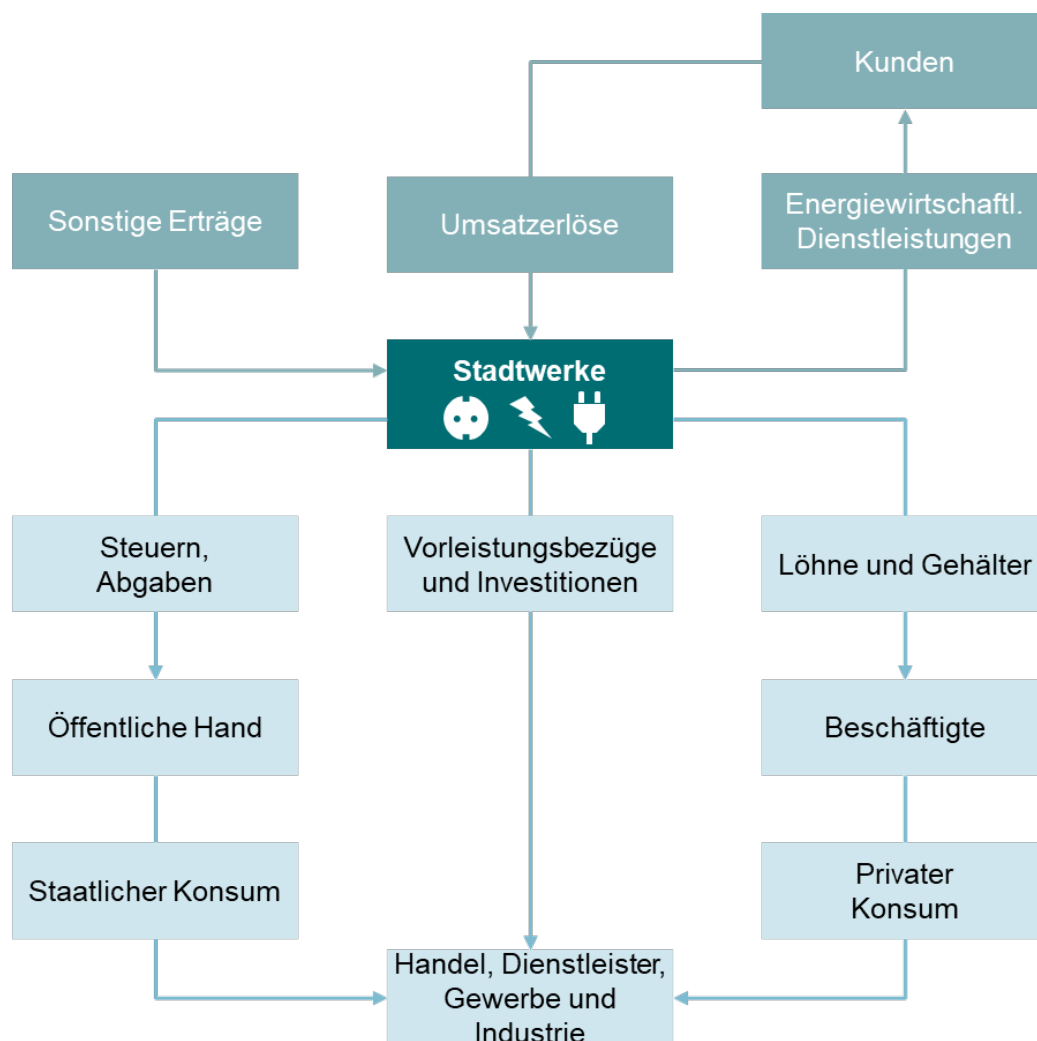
Kunden

Sonstige Erträge

Umsatzerlöse

Energiewirtschaftl. Dienstleistungen

Stadtwerke

Steuern, Abgaben

Vorleistungsbezüge und Investitionen

Löhne und Gehälter

Öffentliche Hand

Beschäftigte

Staatlicher Konsum

Privater Konsum

Handel, Dienstleister, Gewerbe und Industrie